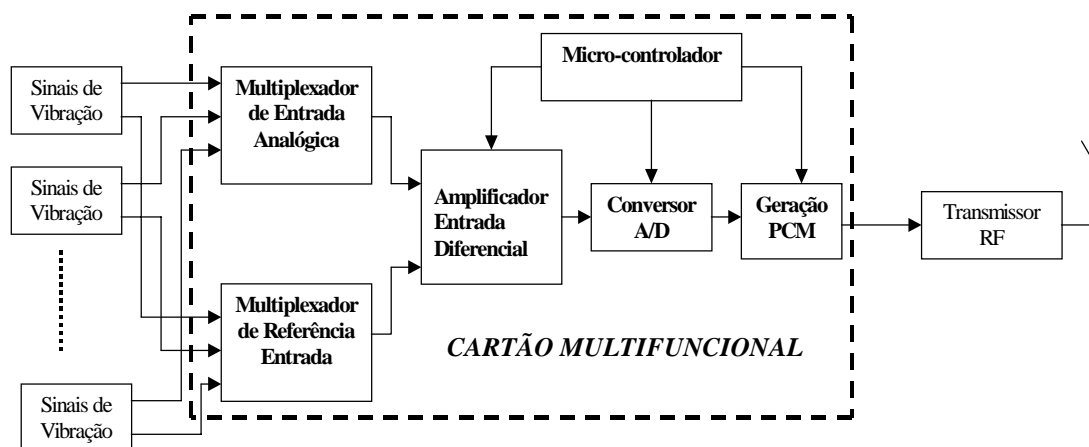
Sinais de Vibração

Sinais de Vibração

Sinais de Vibração

Micro-controlador

Multiplexador de Entrada Analógica

Multiplexador de Referência Entrada

Amplificador Entrada Diferencial

Conversor A/D

Geração PCM

Transmissor RF

CARTÃO MULTIFUNCIONAL